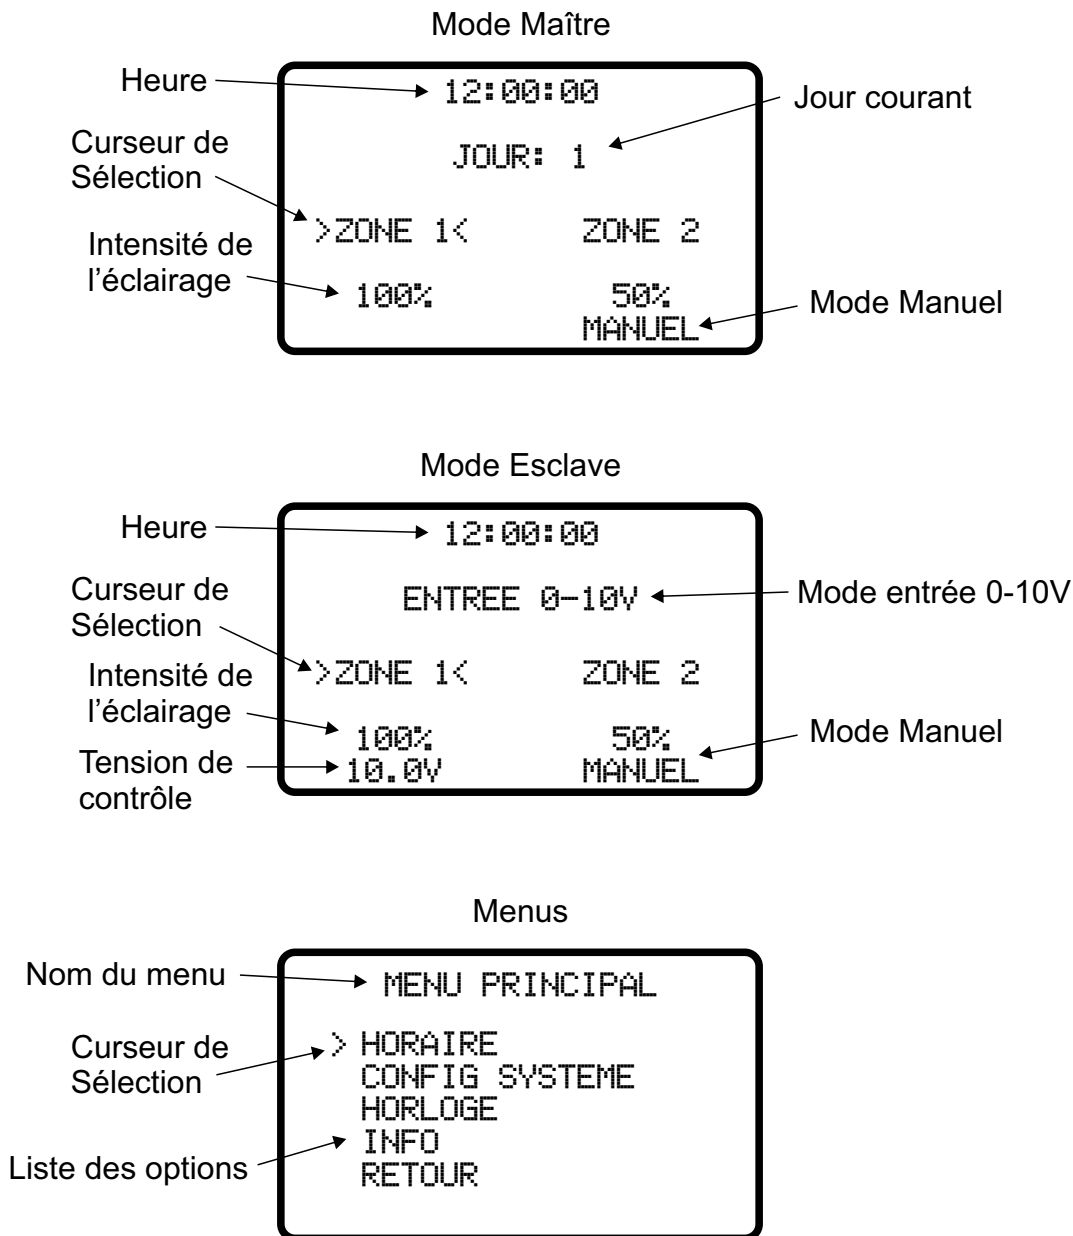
Mode Maître

Heure
12:00:00
Jour courant
Curseur de Sélection
JOUR: 1
>ZONE 1<
ZONE 2
Intensité de l'éclairage
100%
50%
MANUEL
Mode Manuel

Mode Esclave

Heure
12:00:00
Curseur de Sélection
ENTREE 0-10V
Mode entrée 0-10V
>ZONE 1<
ZONE 2
Intensité de l'éclairage
100%
50%
Mode Manuel
Tension de contrôle
10.0V
MANUEL

Menus

Nom du menu
MENU PRINCIPAL
Curseur de Sélection
> HORAIRE
CONFIG SYSTEME
HORLOGE
INFO
RETOUR
Liste des options